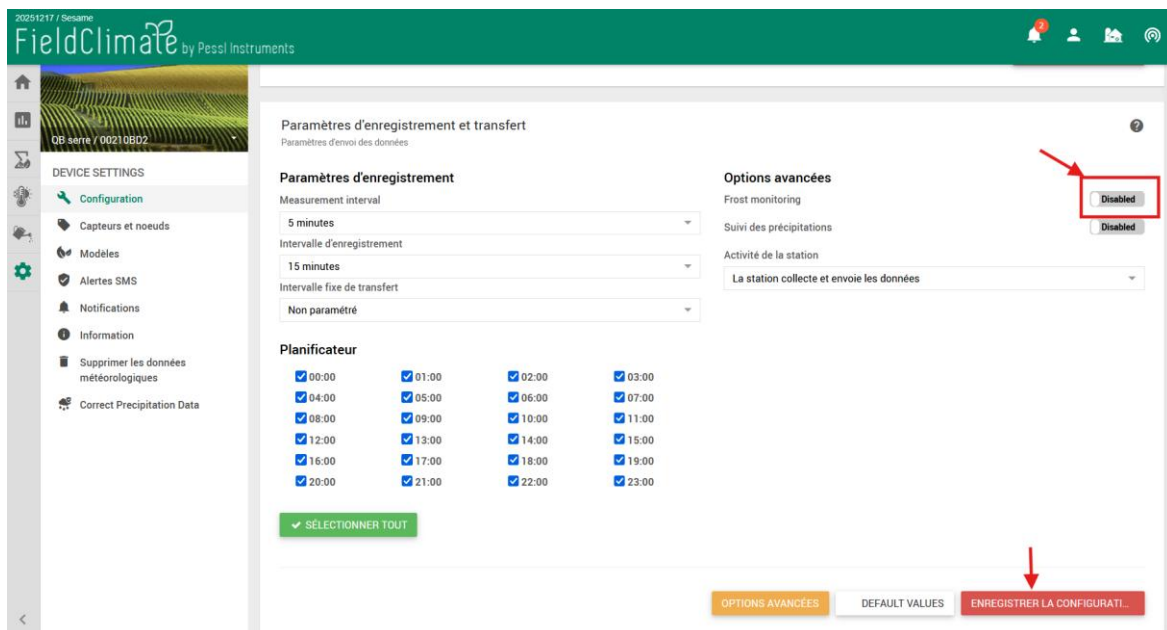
20251217 / Sesame
FieldClimate by Pessl Instruments

2

QB serre / 00210BD2

DEVICE SETTINGS
Configuration
Capteurs et noeuds
Modèles
Alertes SMS
Notifications
Information
Supprimer les données météorologiques
Correct Precipitation Data

Paramètres d'enregistrement et transfert
Paramètres d'envoi des données

Paramètres d'enregistrement
Measurement interval
5 minutes
Intervalle d'enregistrement
15 minutes
Intervalle fixe de transfert
Non paramétré

Planificateur
| | | | |
|---|---|---|---|
| 00:00 | 01:00 | 02:00 | 03:00 |
| 04:00 | 05:00 | 06:00 | 07:00 |
| 08:00 | 09:00 | 10:00 | 11:00 |
| 12:00 | 13:00 | 14:00 | 15:00 |
| 16:00 | 17:00 | 18:00 | 19:00 |
| 20:00 | 21:00 | 22:00 | 23:00 |

SÉLECTIONNER TOUT

Options avancées
Frost monitoring
Disabled
Suivi des précipitations
Disabled
Activité de la station
La station collecte et envoie les données

OPTIONS AVANCÉES
DEFAULT VALUES
ENREGISTRER LA CONFIGURATI...